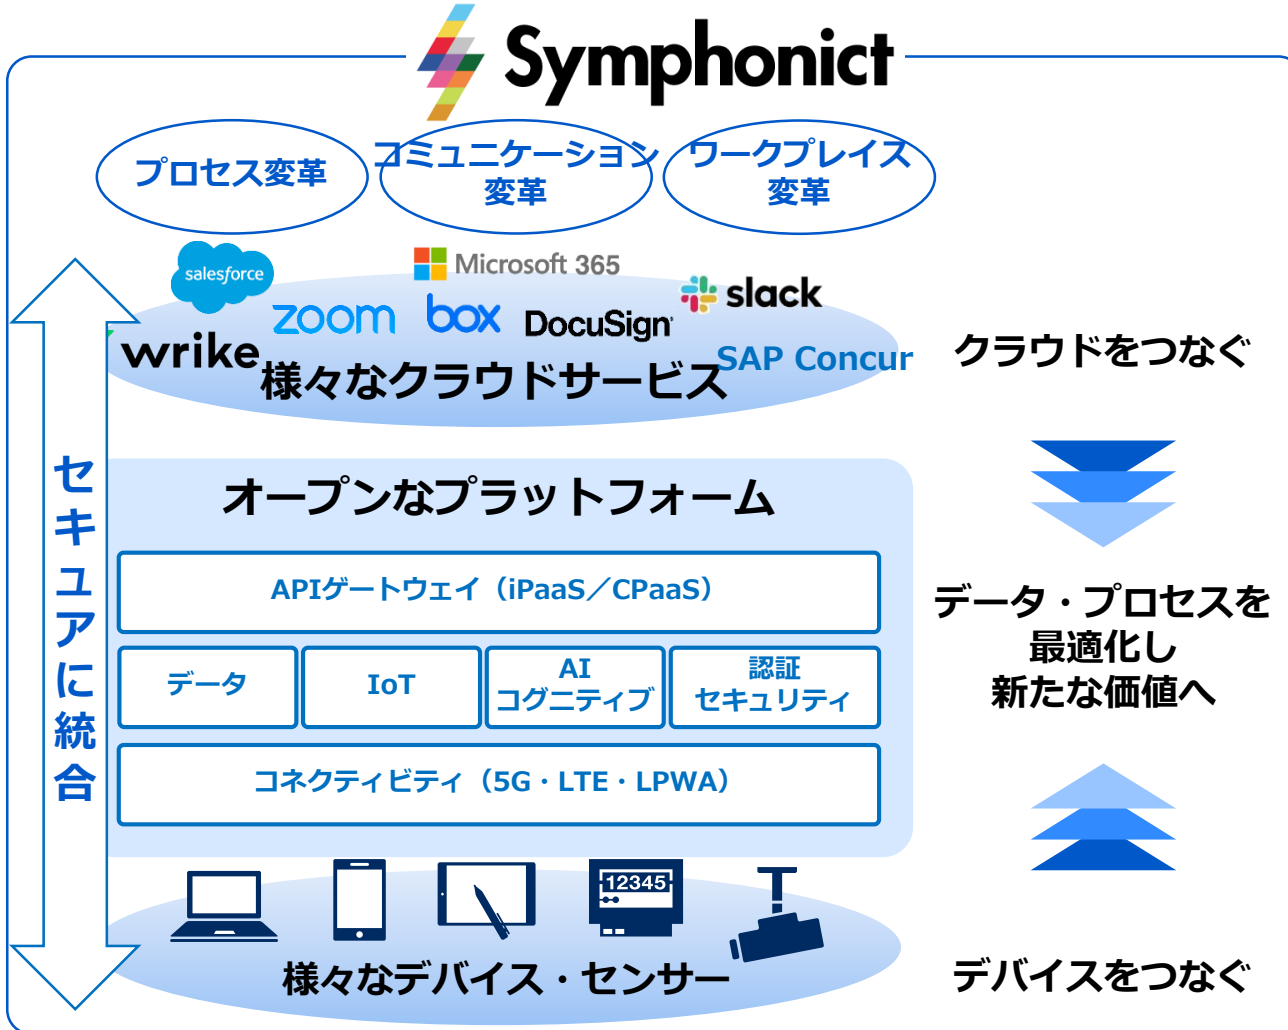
Symphonict

プロセス変革

コミュニケーション変革

ワークプレイス変革

salesforce

Microsoft 365

slack

zoom

box

DocuSign

wrike

様々なクラウドサービス

SAP Concur

クラウドをつなぐ

セキュアに統合

オープンなプラットフォーム

APIゲートウェイ（iPaaS／CPaaS）

| データ | IoT | AI コグニティブ | 認証 セキュリティ |
|---|---|---|---|

コネクティビティ（5G・LTE・LPWA）

データ・プロセスを最適化し新たな価値へ

12345

様々なデバイス・センサー

デバイスをつなぐ